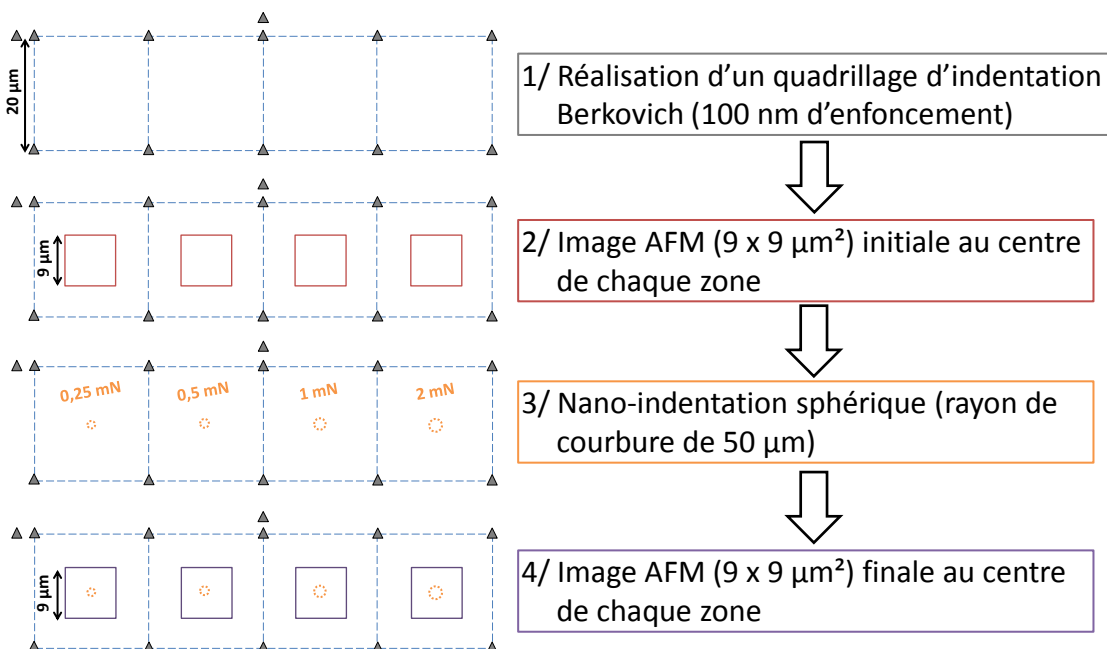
20 µm

1/ Réalisation d'un quadrillage d'indentation Berkovich (100 nm d'enfoncement)

9 µm

2/ Image AFM (9 x 9 µm²) initiale au centre de chaque zone

0,25 mN
0,5 mN
1 mN
2 mN

3/ Nano-indentation sphérique (rayon de courbure de 50 µm)

9 µm

4/ Image AFM (9 x 9 µm²) finale au centre de chaque zone